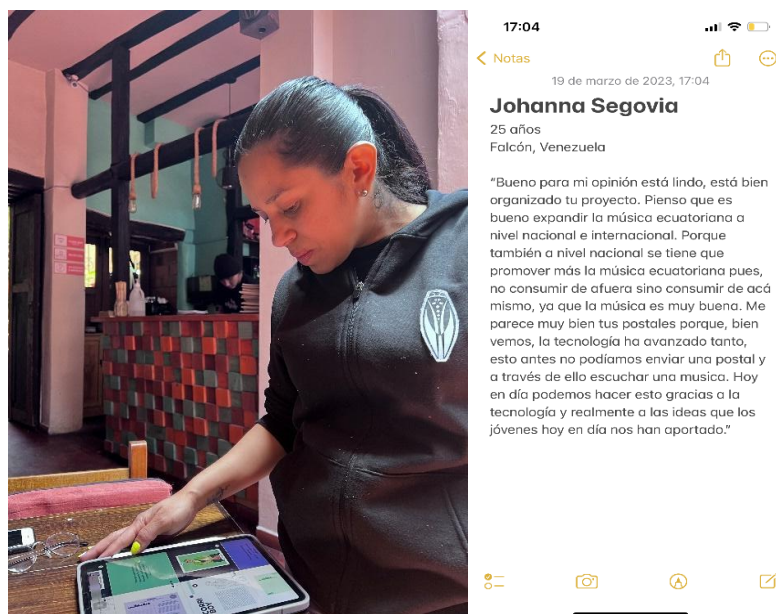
17:04

Notas

19 de marzo de 2023, 17:04

Johanna Segovia

25 años
Falcón, Venezuela

"Bueno para mi opinión está lindo, está bien organizado tu proyecto. Pienso que es bueno expandir la música ecuatoriana a nivel nacional e internacional. Porque también a nivel nacional se tiene que promover más la música ecuatoriana pues, no consumir de afuera sino consumir de acá mismo, ya que la música es muy buena. Me parece muy bien tus postales porque, bien vemos, la tecnología ha avanzado tanto, esto antes no podíamos enviar una postal y a través de ello escuchar una musica. Hoy en día podemos hacer esto gracias a la tecnología y realmente a las ideas que los jóvenes hoy en día nos han aportado."